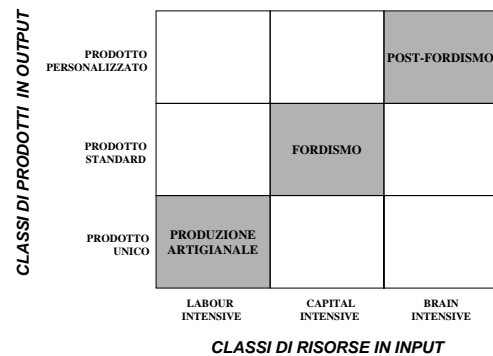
CLASSI DI PRODOTTI IN OUTPUT

| | | | |
|---|---|---|---|
| PRODOTTO PERSONALIZZATO | | | POST-FORDISMO |
| PRODOTTO STANDARD | | FORDISMO | |
| PRODOTTO UNICO | PRODUZIONE ARTIGIANALE | | |
| | LABOUR INTENSIVE | CAPITAL INTENSIVE | BRAIN INTENSIVE |

CLASSI DI RISORSE IN INPUT